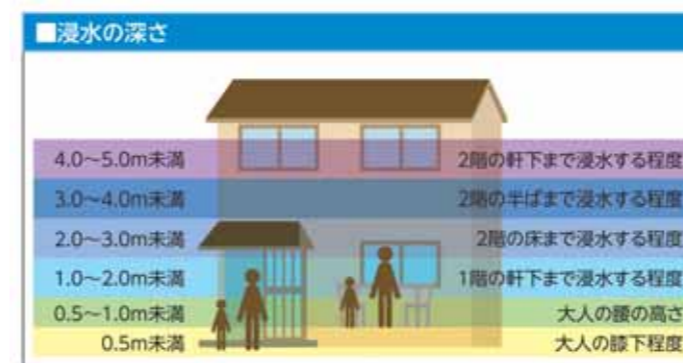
■浸水の深さ

| | |
|---|---|
| 4.0~5.0m未満 | 2階の軒下まで浸水する程度 |
| 3.0~4.0m未満 | 2階の半ばまで浸水する程度 |
| 2.0~3.0m未満 | 2階の床まで浸水する程度 |
| 1.0~2.0m未満 | 1階の軒下まで浸水する程度 |
| 0.5~1.0m未満 | 大人の腰の高さ |
| 0.5m未満 | 大人の膝下程度 |